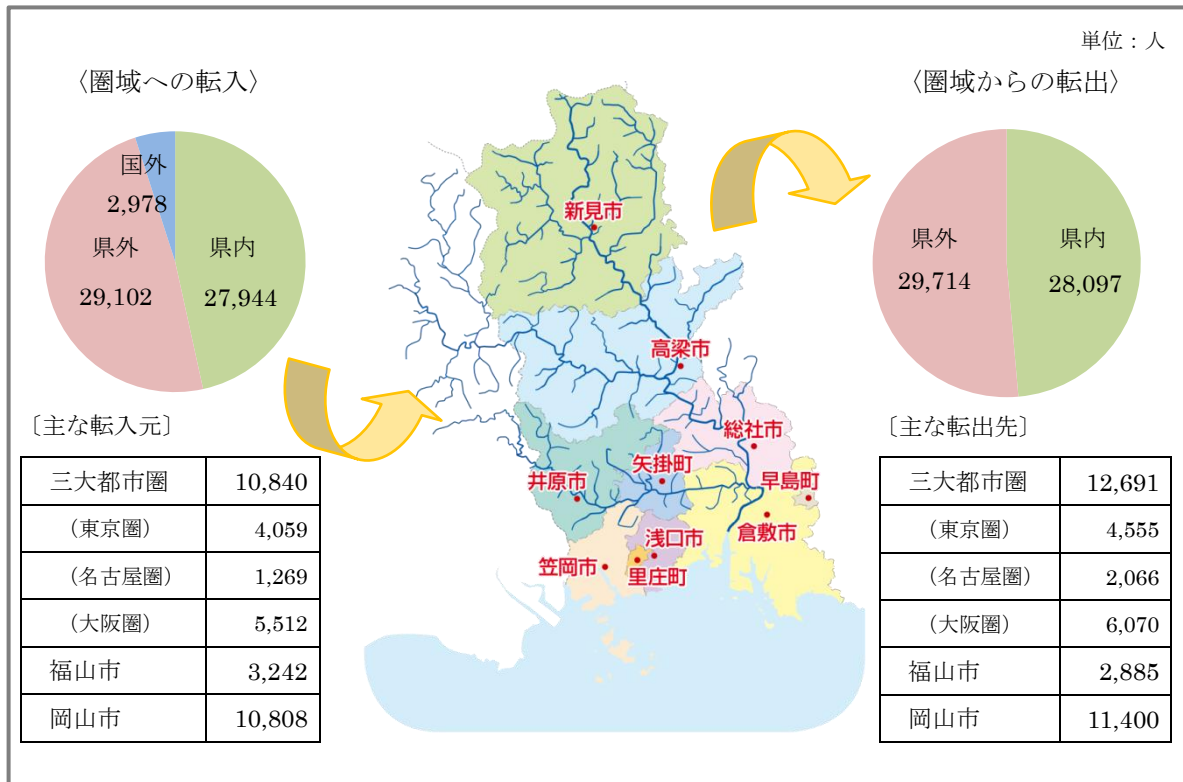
単位：人

〈圏域への転入〉

国外
2,978
県外
29,102
県内
27,944

〔主な転入元〕

| 三大都市圏 | 10,840 |
|---|---|
| （東京圏） | 4,059 |
| （名古屋圏） | 1,269 |
| （大阪圏） | 5,512 |
| 福山市 | 3,242 |
| 岡山市 | 10,808 |

新見市
高梁市
総社市
井原市
矢掛町
早島町
浅口市
倉敷市
笠岡市
里庄町

〈圏域からの転出〉

県外
29,714
県内
28,097

〔主な転出先〕

| 三大都市圏 | 12,691 |
|---|---|
| （東京圏） | 4,555 |
| （名古屋圏） | 2,066 |
| （大阪圏） | 6,070 |
| 福山市 | 2,885 |
| 岡山市 | 11,400 |